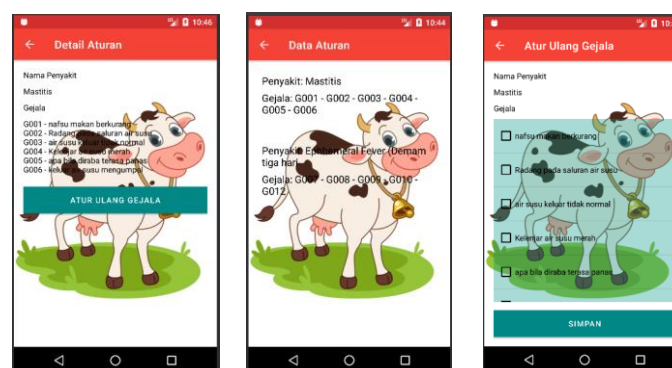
10:46

Detail Aturan

Nama Penyakit

Mastitis

Gejala

G001 - nafsu makan berkurang
G002 - Radang pada saluran air susu
G003 - air susu keluar tidak normal
G004 - Kelenjar air susu merah
G005 - apa bila diraba terasa panas
G006 - keluar air susu menggumpal

ATUR ULANG GEJALA

10:44

Data Aturan

Penyakit: Mastitis

Gejala: G001 - G002 - G003 - G004 - G005 - G006

Penyakit: Ephemeral Fever (Demam tiga hari)

Gejala: G007 - G008 - G009 - G010 - G012

10:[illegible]

Atur Ulang Gejala

Nama Penyakit

Mastitis

Gejala

nafsu makan berkurang

Radang pada saluran air susu

air susu keluar tidak normal

Kelenjar air susu merah

apa bila diraba terasa panas

SIMPAN